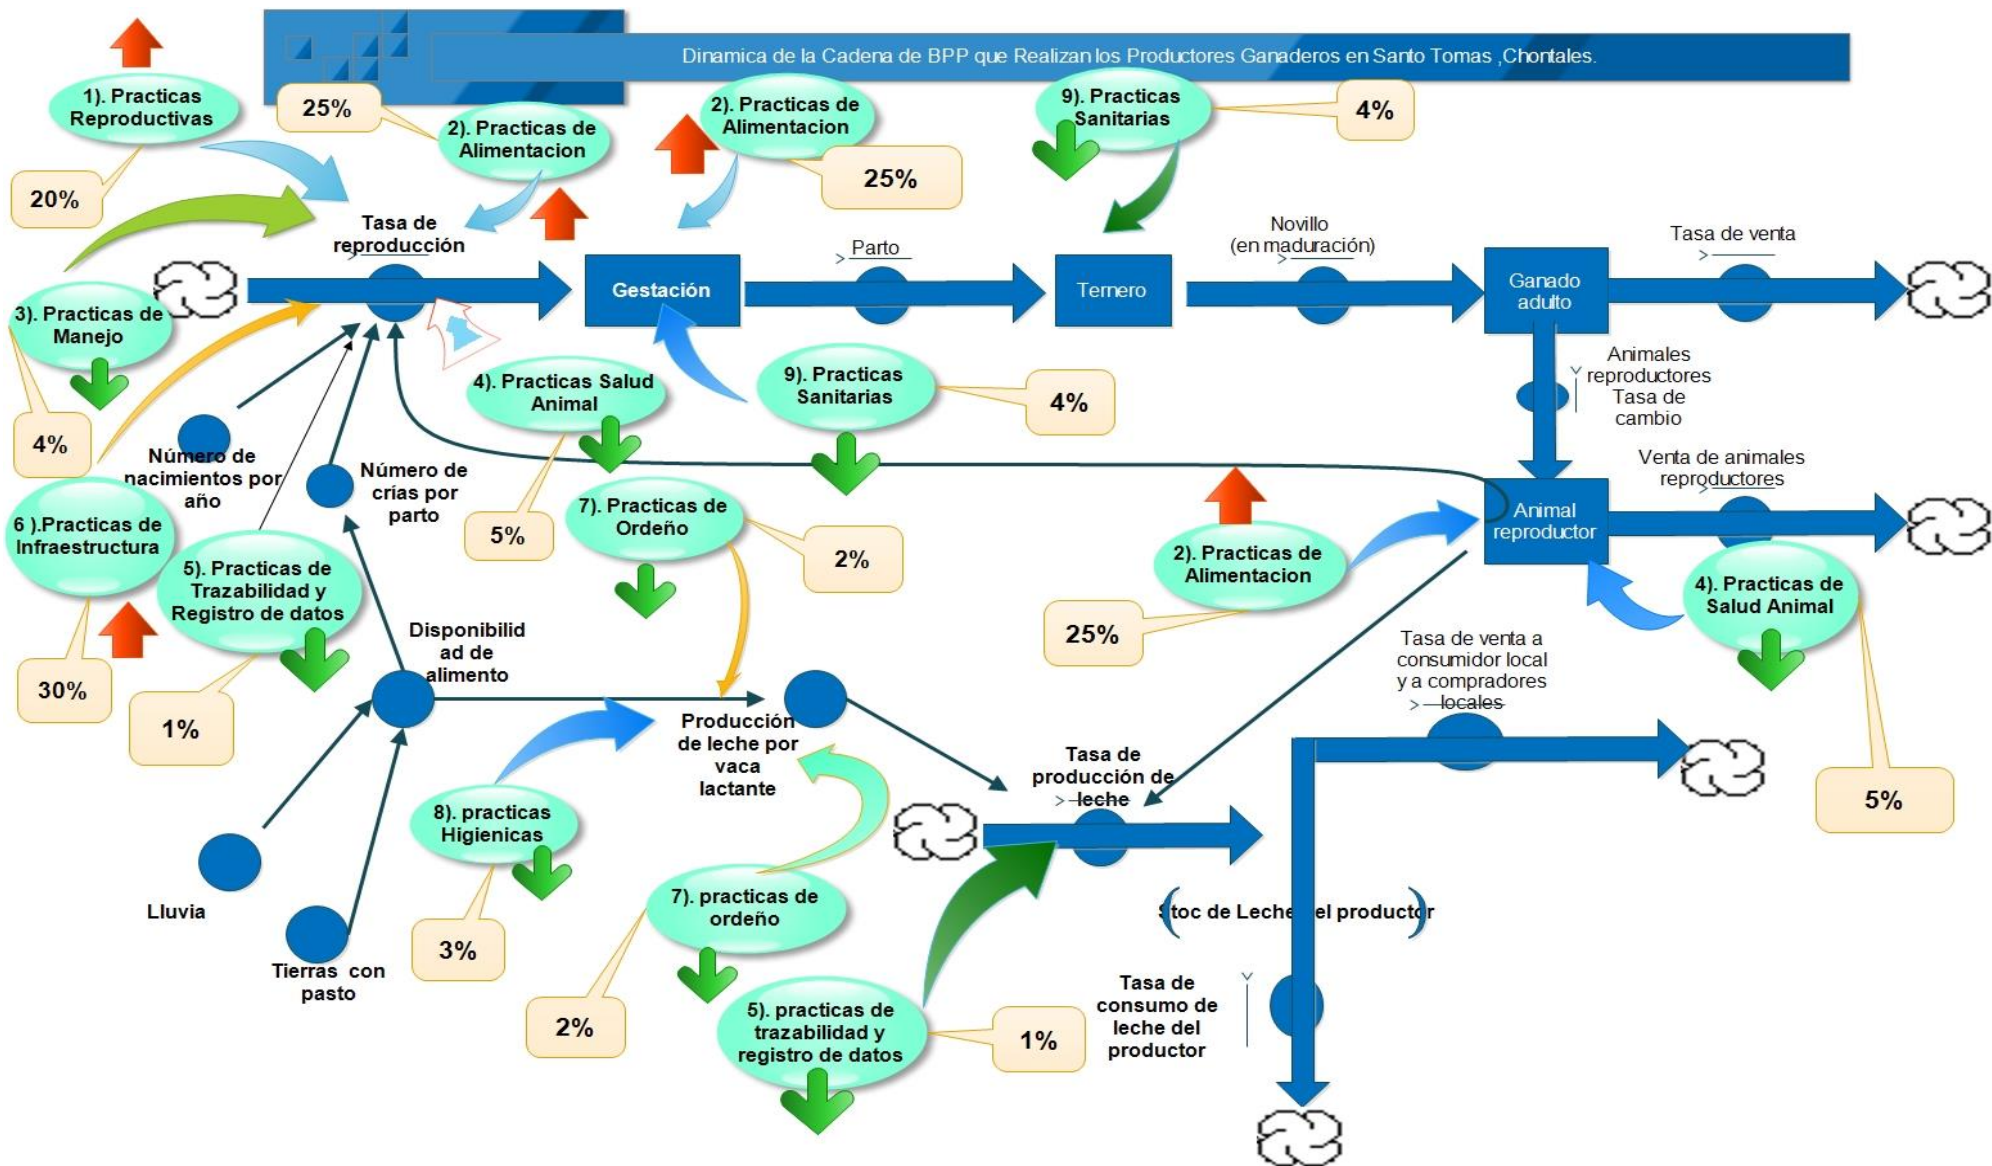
Dinamica de la Cadena de BPP que Realizan los Productores Ganaderos en Santo Tomas ,Chontales.

1). Practicas Reproductivas

20%

25%

2). Practicas de Alimentacion

2). Practicas de Alimentacion

25%

9). Practicas Sanitarias

4%

Tasa de reproducción

Gestación

Parto

Ternero

Novillo (en maduración)

Ganado adulto

Tasa de venta

3). Practicas de Manejo

4%

4). Practicas Salud Animal

9). Practicas Sanitarias

4%

Animales reproductores Tasa de cambio

Número de nacimientos por año

Número de crías por parto

5%

7). Practicas de Ordeño

2%

Venta de animales reproductores

Animal reproductor

6 ).Practicas de Infraestructura

5). Practicas de Trazabilidad y Registro de datos

Disponibilidad de alimento

2). Practicas de Alimentacion

25%

4). Practicas de Salud Animal

30%

1%

Producción de leche por vaca lactante

Tasa de venta a consumidor local y a compradores locales

8). practicas Higienicas

Tasa de producción de leche

5%

Lluvia

Tierras con pasto

3%

7). practicas de ordeño

Stoc de Leche del productor

2%

5). practicas de trazabilidad y registro de datos

1%

Tasa de consumo de leche del productor